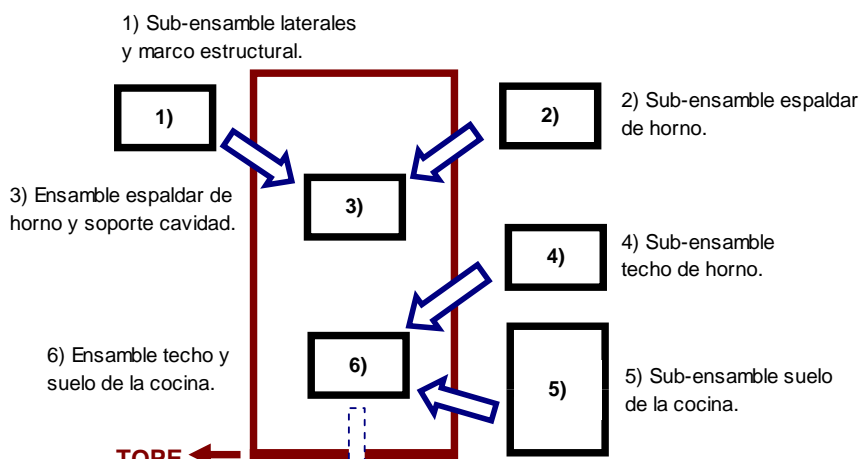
1) Sub-ensamble laterales y marco estructural.

1)

2)

2) Sub-ensamble espaldar de horno.

3) Ensamble espaldar de horno y soporte cavidad.

3)

4)

4) Sub-ensamble techo de horno.

6) Ensamble techo y suelo de la cocina.

6)

5)

5) Sub-ensamble suelo de la cocina.

TOPE